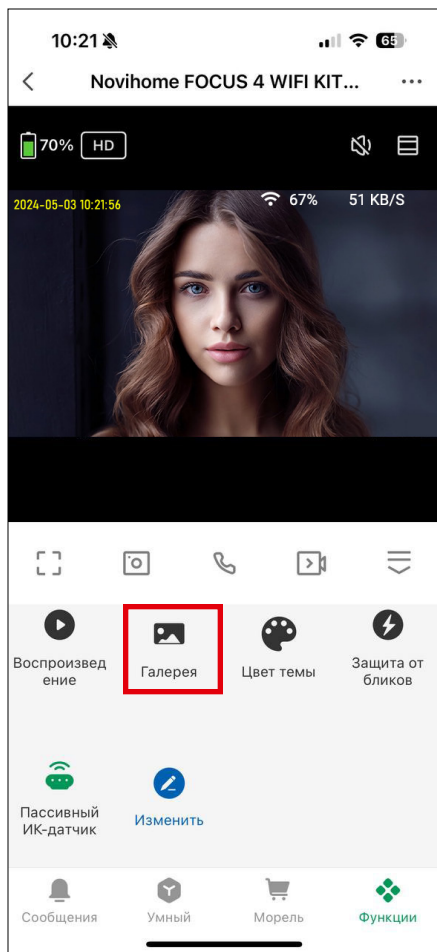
10:21

65

Novihome FOCUS 4 WIFI KIT...

70% HD

2024-05-03 10:21:56

67% 51 KB/S

Воспроизведение

Галерея

Цвет темы

Защита от бликов

Пассивный ИК-датчик

Изменить

Сообщения

Умный

Морель

Функции